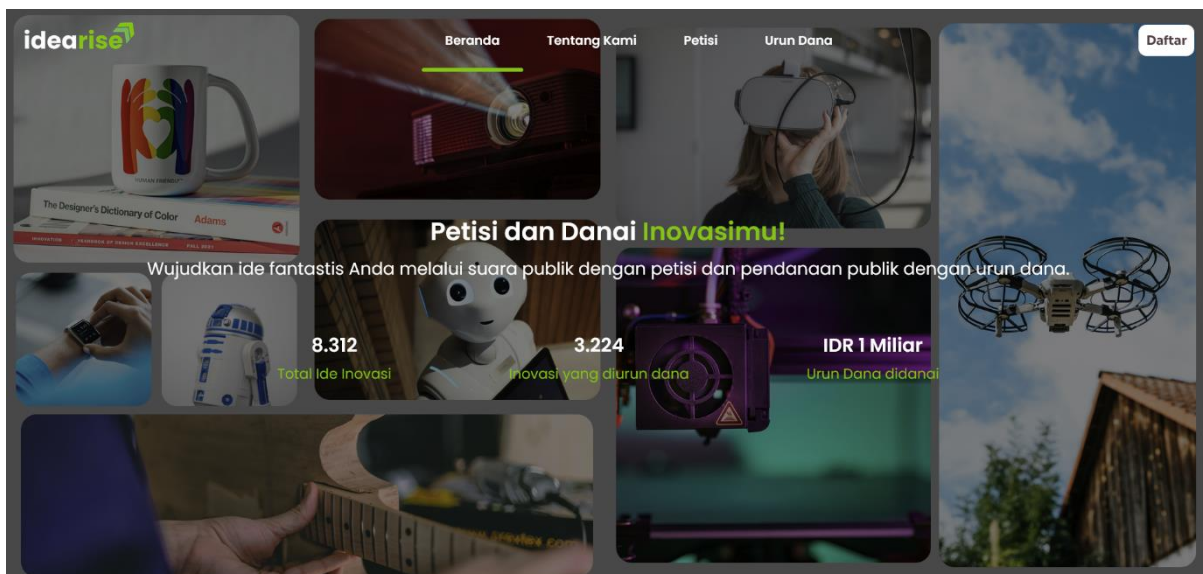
idearise

Beranda Tentang Kami Petisi Urun Dana

Daftar

The Designer's Dictionary of Color Adams

Petisi dan Danai Inovasimu!

Wujudkan ide fantastis Anda melalui suara publik dengan petisi dan pendanaan publik dengan urun dana.

8.312
Total Ide Inovasi

3.224
Inovasi yang diurun dana

IDR 1 Miliar
Urun Dana didanai